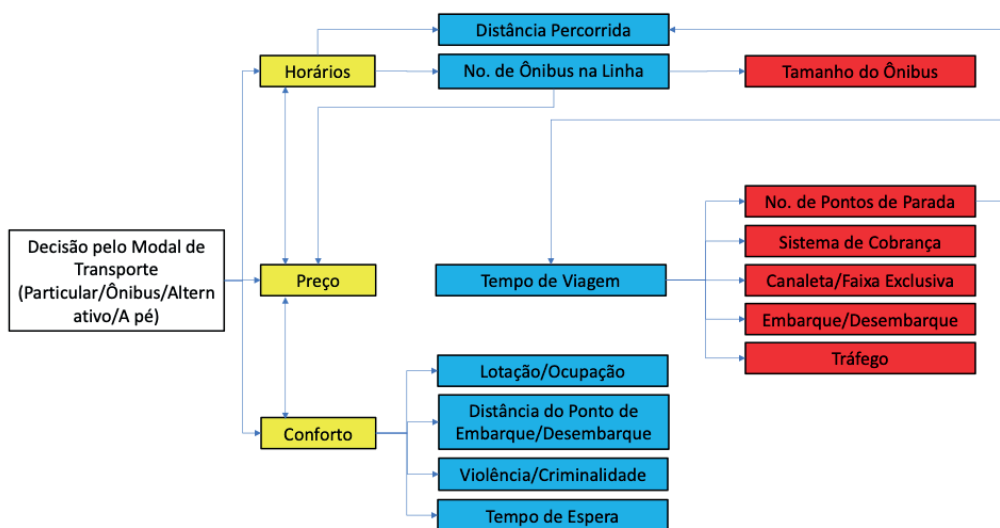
Distância Percorrida

Horários

No. de Ônibus na Linha

Tamanho do Ônibus

No. de Pontos de Parada

Sistema de Cobrança

Decisão pelo Modal de Transporte (Particular/Ônibus/Alternativo/A pé)

Preço

Tempo de Viagem

Canaleta/Faixa Exclusiva

Embarque/Desembarque

Tráfego

Lotação/Ocupação

Conforto

Distância do Ponto de Embarque/Desembarque

Violência/Criminalidade

Tempo de Espera